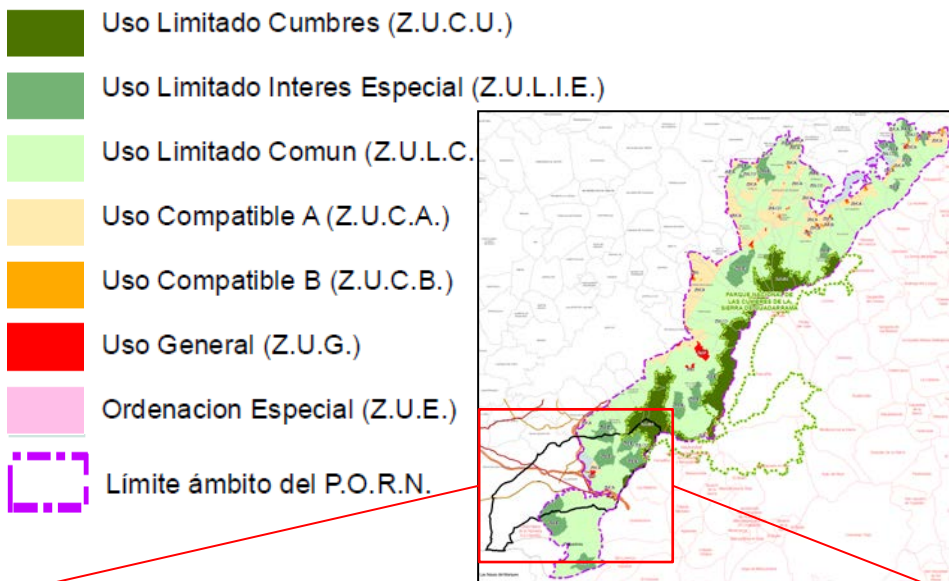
Uso Limitado Cumbres (Z.U.C.U.)

Uso Limitado Interes Especial (Z.U.L.I.E.)

Uso Limitado Comun (Z.U.L.C.

Uso Compatible A (Z.U.C.A.)

Uso Compatible B (Z.U.C.B.)

Uso General (Z.U.G.)

Ordenacion Especial (Z.U.E.)

Límite ámbito del P.O.R.N.

PARQUE NACIONAL DE LAS CUMBRES DE LA SIERRA DE GUADARRAMA